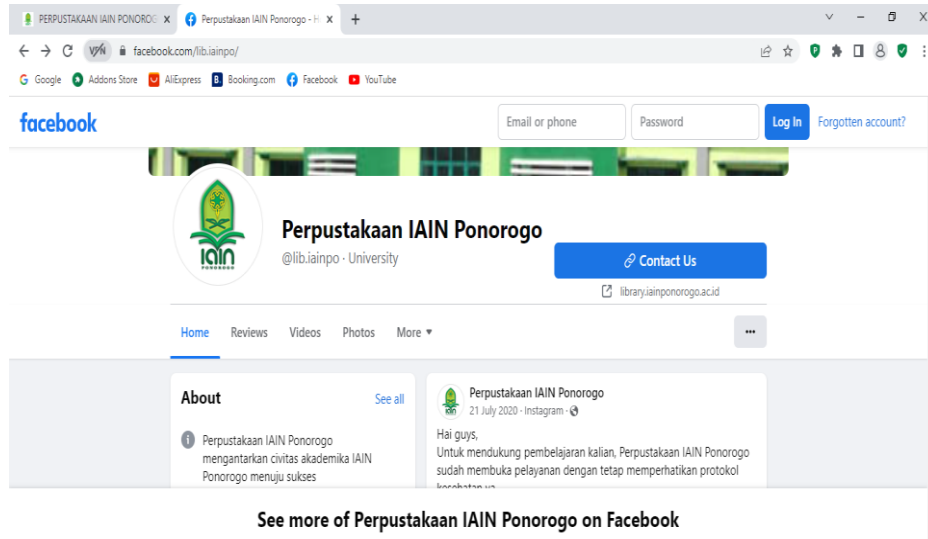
PERPUSTAKAAN IAIN PONOROGO × Perpustakaan IAIN Ponorogo - H × +

VPN facebook.com/lib.iainpo/

Google Addons Store AliExpress Booking.com Facebook YouTube

facebook

Email or phone Password Log In Forgotten account?

IAIN PONOROGO

Perpustakaan IAIN Ponorogo
@lib.iainpo · University

Contact Us
library.iainponorogo.ac.id

Home Reviews Videos Photos More ▾ ···

About See all

Perpustakaan IAIN Ponorogo mengantarkan civitas akademika IAIN Ponorogo menuju sukses

Perpustakaan IAIN Ponorogo
21 July 2020 · Instagram ·

Hai guys,
Untuk mendukung pembelajaran kalian, Perpustakaan IAIN Ponorogo sudah membuka pelayanan dengan tetap memperhatikan protokol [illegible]

See more of Perpustakaan IAIN Ponorogo on Facebook